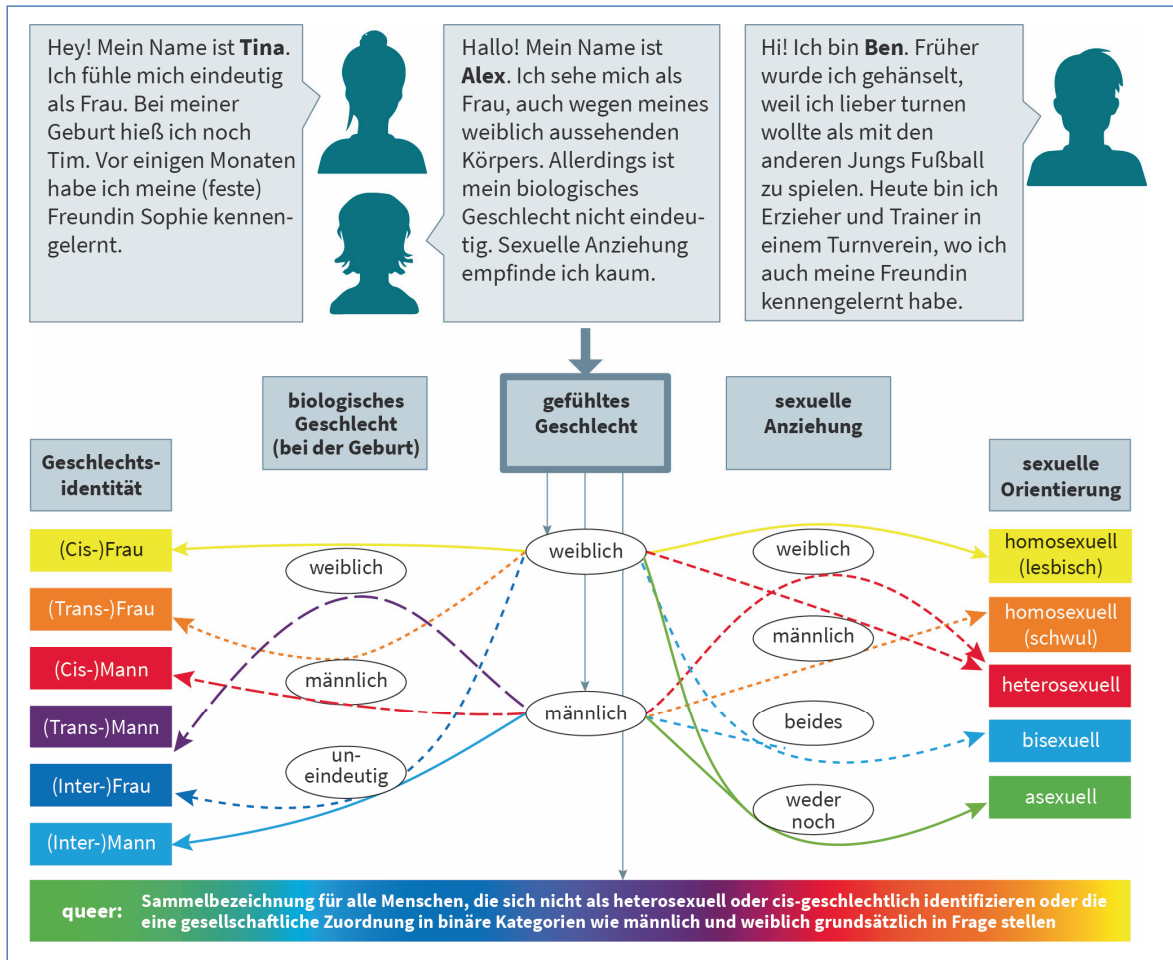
Hey! Mein Name ist **Tina**. Ich fühle mich eindeutig als Frau. Bei meiner Geburt hieß ich noch Tim. Vor einigen Monaten habe ich meine (feste) Freundin Sophie kennengelernt.

Hallo! Mein Name ist **Alex**. Ich sehe mich als Frau, auch wegen meines weiblich aussehenden Körpers. Allerdings ist mein biologisches Geschlecht nicht eindeutig. Sexuelle Anziehung empfinde ich kaum.

Hi! Ich bin **Ben**. Früher wurde ich gehänselt, weil ich lieber turnen wollte als mit den anderen Jungs Fußball zu spielen. Heute bin ich Erzieher und Trainer in einem Turnverein, wo ich auch meine Freundin kennengelernt habe.

biologisches Geschlecht (bei der Geburt)

gefühltes Geschlecht

sexuelle Anziehung

Geschlechtsidentität

sexuelle Orientierung

(Cis-)Frau

(Trans-)Frau

(Cis-)Mann

(Trans-)Mann

(Inter-)Frau

(Inter-)Mann

weiblich

männlich

uneindeutig

weiblich

männlich

weiblich

männlich

beides

weder noch

homosexuell (lesbisch)

homosexuell (schwul)

heterosexuell

bisexuell

asexuell

queer: Sammelbezeichnung für alle Menschen, die sich nicht als heterosexuell oder cis-geschlechtlich identifizieren oder die eine gesellschaftliche Zuordnung in binäre Kategorien wie männlich und weiblich grundsätzlich in Frage stellen